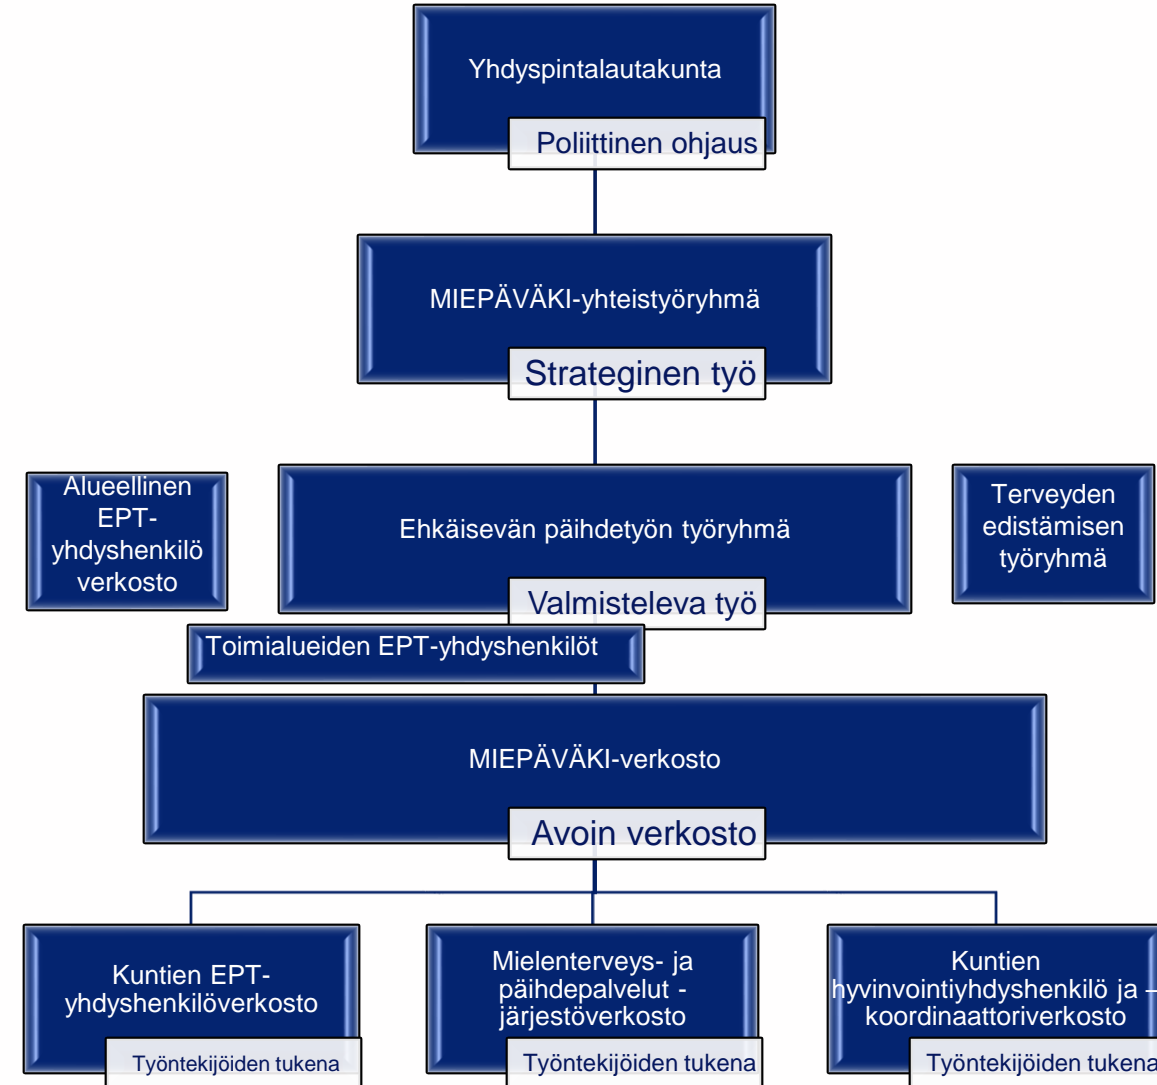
Yhdyspintalautakunta

Poliittinen ohjaus

MIEPÄVÄKI-yhteistyöryhmä

Strateginen työ

Alueellinen EPT-yhdyshenkilö verkosto

Ehkäisevän päihdetyön työryhmä

Valmisteleva työ

Terveyden edistämisen työryhmä

Toimialueiden EPT-yhdyshenkilöt

MIEPÄVÄKI-verkosto

Avoin verkosto

Kuntien EPT-yhdyshenkilöverkosto

Työntekijöiden tukena

Mielenterveys- ja päihdepalvelut -järjestöverkosto

Työntekijöiden tukena

Kuntien hyvinvointiyhdyshenkilö ja -koordinaattoriverkosto

Työntekijöiden tukena